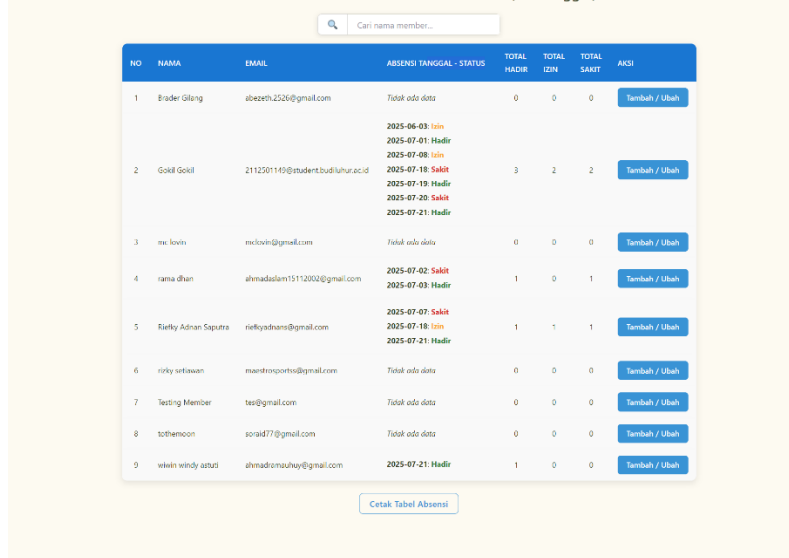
Cari nama member...

| NO | NAMA | EMAIL | ABSENSI TANGGAL - STATUS | TOTAL HADIR | TOTAL IZIN | TOTAL SAKIT | AKSI |
|---|---|---|---|---|---|---|---|
| 1 | Brader Gilang | abezeth.2526@gmail.com | Tidak ada data | 0 | 0 | 0 | Tambah / Ubah |
| 2 | Gokil Gokil | 2112501149@student.budiluhur.ac.id | 2025-06-03: Izin 2025-07-01: Hadir 2025-07-08: Izin 2025-07-18: Sakit 2025-07-19: Hadir 2025-07-20: Sakit 2025-07-21: Hadir | 3 | 2 | 2 | Tambah / Ubah |
| 3 | mc lovin | mclovin@gmail.com | Tidak ada data | 0 | 0 | 0 | Tambah / Ubah |
| 4 | rama dhan | ahmadaslam15112002@gmail.com | 2025-07-02: Sakit 2025-07-03: Hadir | 1 | 0 | 1 | Tambah / Ubah |
| 5 | Riefky Adnan Saputra | riefkyadnans@gmail.com | 2025-07-07: Sakit 2025-07-18: Izin 2025-07-21: Hadir | 1 | 1 | 1 | Tambah / Ubah |
| 6 | rizky setiawan | maestrosportss@gmail.com | Tidak ada data | 0 | 0 | 0 | Tambah / Ubah |
| 7 | Testing Member | tes@gmail.com | Tidak ada data | 0 | 0 | 0 | Tambah / Ubah |
| 8 | tothemoon | soraid77@gmail.com | Tidak ada data | 0 | 0 | 0 | Tambah / Ubah |
| 9 | wiwin windy astuti | ahmadremauhuy@gmail.com | 2025-07-21: Hadir | 1 | 0 | 0 | Tambah / Ubah |

Cetak Tabel Absensi